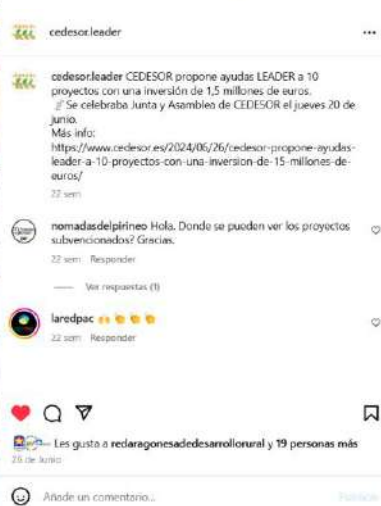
cedesor.leader

cedesor.leader CEDESOR propone ayudas LEADER a 10 proyectos con una inversión de 1,5 millones de euros.
📝 Se celebraba Junta y Asamblea de CEDESOR el jueves 20 de junio.
Más info:
https://www.cedesor.es/2024/06/26/cedesor-propone-ayudas-leader-a-10-proyectos-con-una-inversion-de-15-millones-de-euros/
22 sem

nomadasdelpirineo Hola. Donde se pueden ver los proyectos subvencionados? Gracias.
22 sem Responder

Ver respuestas (1)

laredpac 🙌👏👏👏
22 sem Responder

Les gusta a redaragonesadedesarrollorural y 19 personas más
26 de junio

Añade un comentario...
Publicar